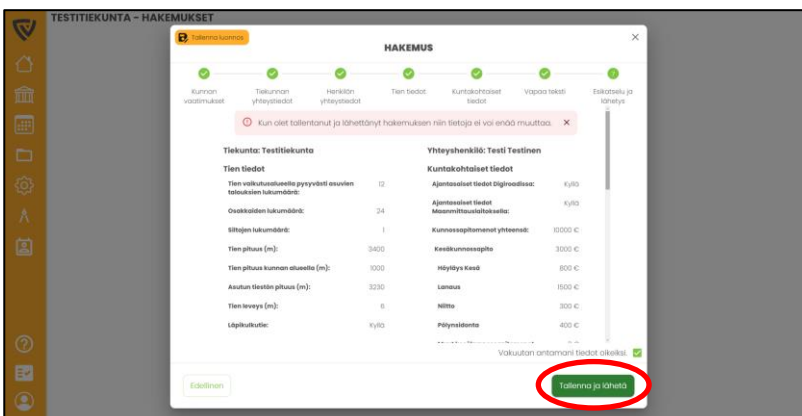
TESTITIEKUNTA - HAKEMUKSET

Tallenna luonnos

HAKEMUS

Kunnan vaatimukset
Tiekunnan yhteystiedot
Henkilön yhteystiedot
Tien tiedot
Kuntakohtaiset tiedot
Vapaa teksti
Esikatselu ja lähetys

Kun olet tallentanut ja lähettänyt hakemuksen niin tietoja ei voi enää muuttaa.

Tiekunta: Testitiekunta

Tien tiedot

| | |
|---|---|
| Tien vaikutusalueella pysyvästi asuvien talouksien lukumäärä: | 12 |
| Osakkaiden lukumäärä: | 24 |
| Siltojen lukumäärä: | 1 |
| Tien pituus (m): | 3400 |
| Tien pituus kunnan alueella (m): | 1000 |
| Asutun tiestön pituus (m): | 3230 |
| Tien leveys (m): | 6 |
| Läpikulkutie: | Kyllä |

Yhteyshenkilö: Testi Testinen

Kuntakohtaiset tiedot

| | |
|---|---|
| Ajantasaiset tiedot Digiroadissa: | Kyllä |
| Ajantasaiset tiedot Maanmittauslaitoksella: | Kyllä |
| Kunnossapitomenot yhteensä: | 10000 € |
| Kesäkunnossapito | 3000 € |
| Höyläys Kesä | 800 € |
| Lanaus | 1500 € |
| Niitto | 300 € |
| Pölynsidonta | 400 € |

Vakuutan antamani tiedot oikeiksi.

Edellinen

Tallenna ja lähetä